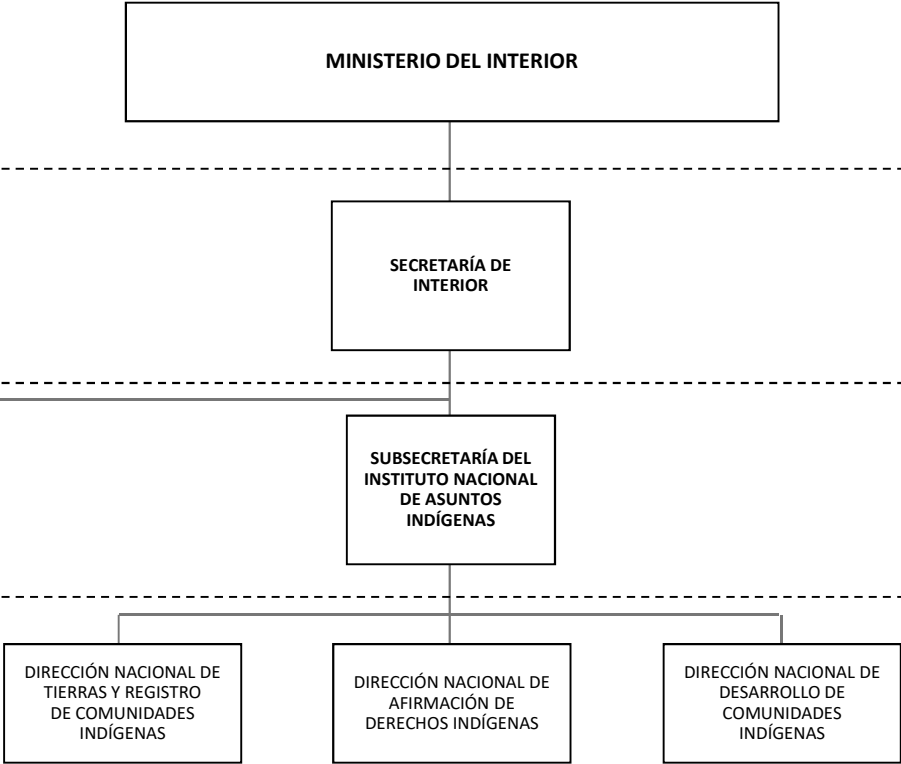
MINISTERIO DEL INTERIOR

SECRETARÍA DE INTERIOR

SUBSECRETARÍA DEL INSTITUTO NACIONAL DE ASUNTOS INDÍGENAS

DIRECCIÓN NACIONAL DE TIERRAS Y REGISTRO DE COMUNIDADES INDÍGENAS

DIRECCIÓN NACIONAL DE AFIRMACIÓN DE DERECHOS INDÍGENAS

DIRECCIÓN NACIONAL DE DESARROLLO DE COMUNIDADES INDÍGENAS